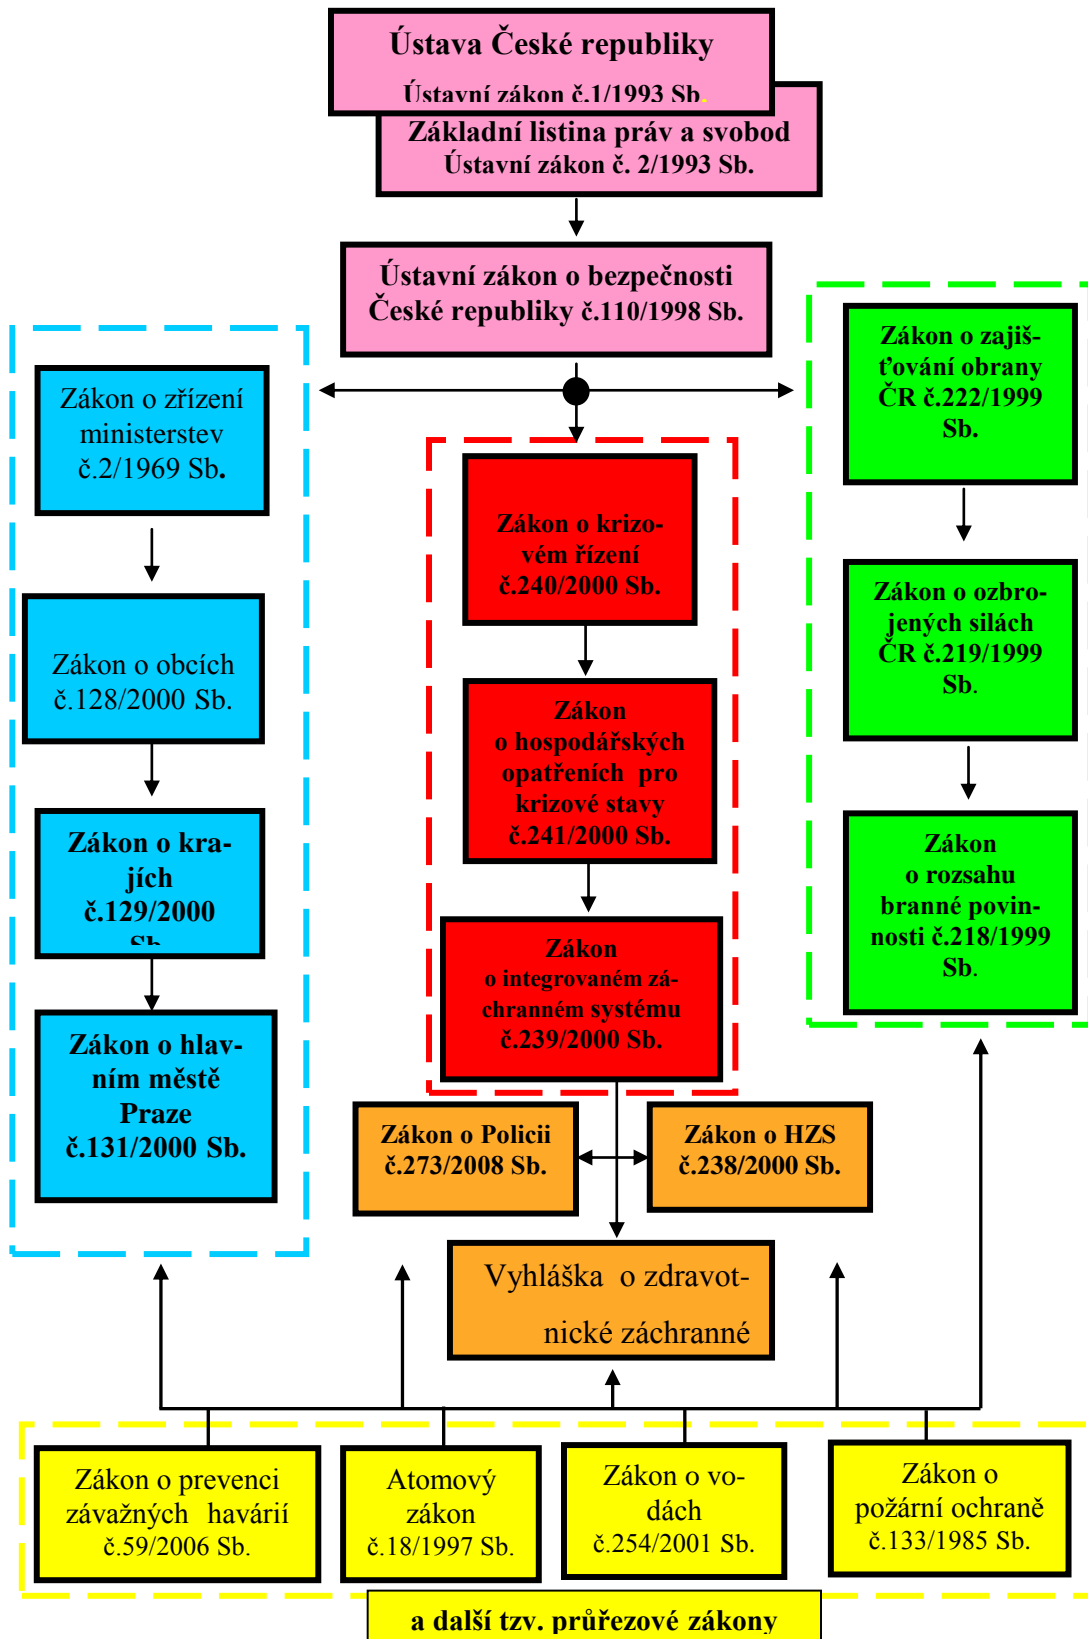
Ústava České republiky
Ústavní zákon č.1/1993 Sb.

Základní listina práv a svobod
Ústavní zákon č. 2/1993 Sb.

Ústavní zákon o bezpečnosti České republiky č.110/1998 Sb.

Zákon o zřízení ministerstev č.2/1969 Sb.

Zákon o obcích č.128/2000 Sb.

Zákon o krajích č.129/2000 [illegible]

Zákon o hlavním městě Praze č.131/2000 Sb.

Zákon o krizovém řízení č.240/2000 Sb.

Zákon o hospodářských opatřeních pro krizové stavy č.241/2000 Sb.

Zákon o integrovaném záchranném systému č.239/2000 Sb.

Zákon o zajišťování obrany ČR č.222/1999 Sb.

Zákon o ozbrojených silách ČR č.219/1999 Sb.

Zákon o rozsahu branné povinnosti č.218/1999 Sb.

Zákon o Policii č.273/2008 Sb.

Zákon o HZS č.238/2000 Sb.

Vyhláška o zdravotnické záchranné

Zákon o prevenci závažných havárií č.59/2006 Sb.

Atomový zákon č.18/1997 Sb.

Zákon o vodách č.254/2001 Sb.

Zákon o požární ochraně č.133/1985 Sb.

a další tzv. průřezové zákony